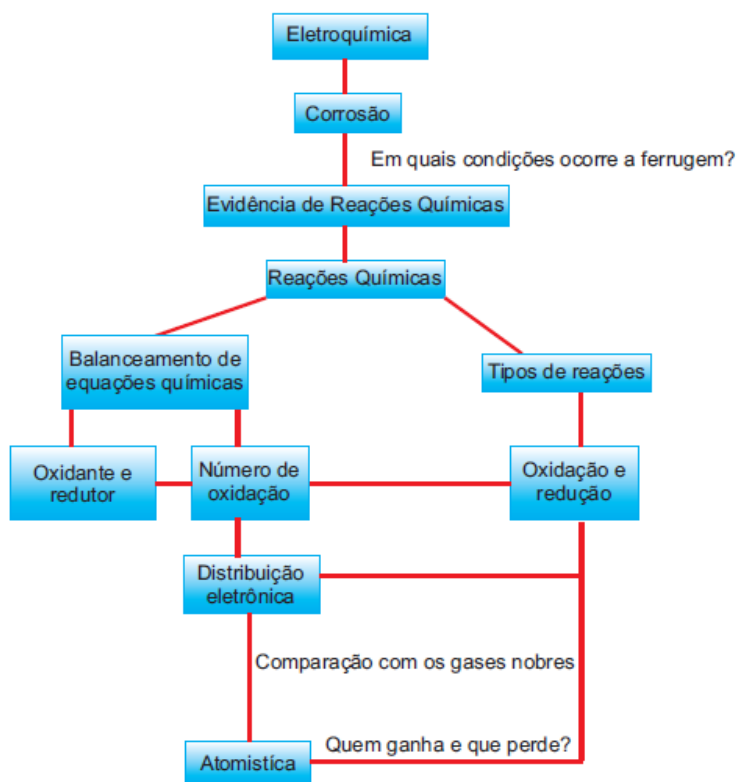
Eletroquímica

Corrosão

Em quais condições ocorre a ferrugem?

Evidência de Reações Químicas

Reações Químicas

Balanceamento de equações químicas

Tipos de reações

Oxidante e redutor

Número de oxidação

Oxidação e redução

Distribuição eletrônica

Comparação com os gases nobres

Atomística

Quem ganha e que perde?